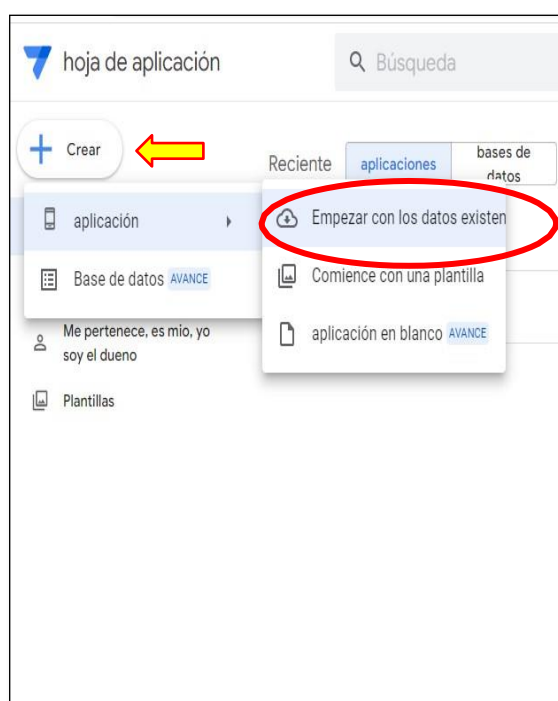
hoja de aplicación

Búsqueda

Crear

Reciente

aplicaciones

bases de datos

aplicación

Base de datos AVANCE

Empezar con los datos existen

Comience con una plantilla

aplicación en blanco AVANCE

Me pertenece, es mío, yo soy el dueno

Plantillas